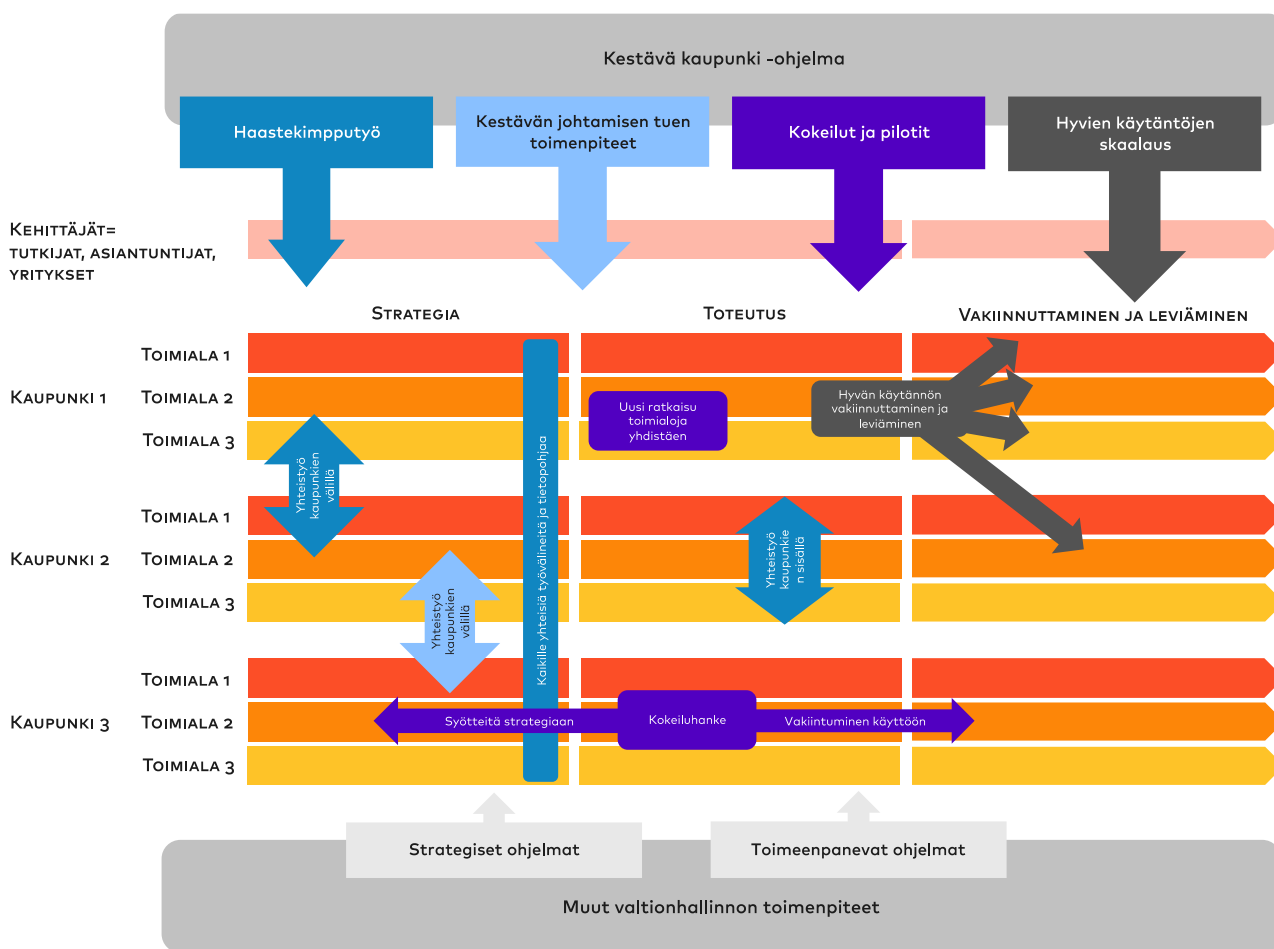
Kestävä kaupunki -ohjelma

Haastekimpputyö

Kestävän johtamisen tuen toimenpiteet

Kokeilut ja pilotit

Hyvien käytäntöjen skaalaus

Kehittäjät= tutkijat, asiantuntijat, yritykset

Strategia

Toteutus

Vakiinnuttaminen ja leviäminen

Kaupunki 1

Toimiala 1

Toimiala 2

Toimiala 3

Uusi ratkaisu toimialoja yhdistäen

Hyvän käytännön vakiinnuttaminen ja leviäminen

Yhteistyö kaupunkien välillä

Kaikille yhteisiä työvälineitä ja tietopohjaa

Kaupunki 2

Toimiala 1

Toimiala 2

Toimiala 3

Yhteistyö kaupunkie n sisällä

Yhteistyö kaupunkien välillä

Kaupunki 3

Toimiala 1

Toimiala 2

Toimiala 3

Syötteitä strategiaan

Kokeiluhanke

Vakiintuminen käyttöön

Strategiset ohjelmat

Toimeenpanevat ohjelmat

Muut valtionhallinnon toimenpiteet